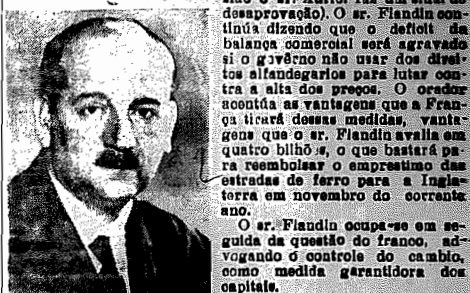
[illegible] desaprovação). O sr. Flandin continúa dizendo que o deficit da balança commercial será agravado si o govêrno não usar dos direitos alfandegarios para lutar contra a alta dos preços. O orador accentúa as vantagens que a França tirará dessas medidas, vantagens que o sr. Flandin avalia em quatro bilhões, o que bastará para reembolsar o emprestimo das estradas de ferro para a Inglaterra em novembro do corrente anno.

O sr. Flandin occupa-se em seguida da questão do franco, advogando o controle do cambio, como medida garantidora dos capitais.